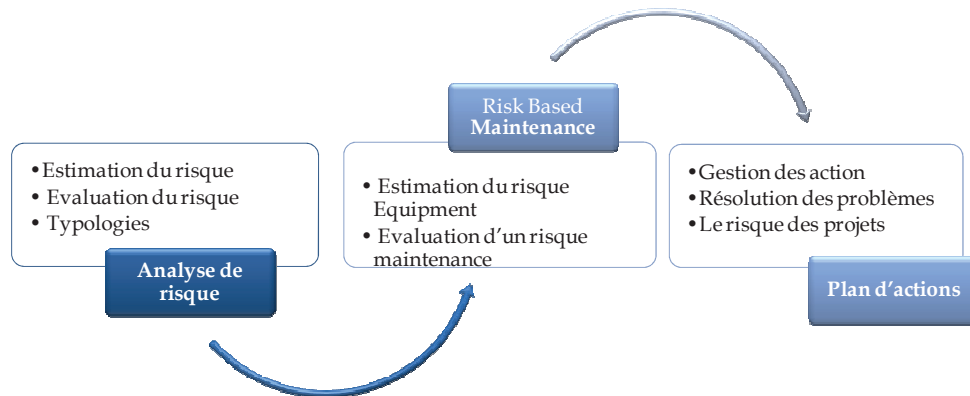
•Estimation du risque
• Evaluation du risque
• Typologies

Analyse de risque

Risk Based
Maintenance

• Estimation du risque Equipment
• Evaluation d'un risque maintenance

•Gestion des action
•Résolution des problèmes
•Le risque des projets

Plan d'actions